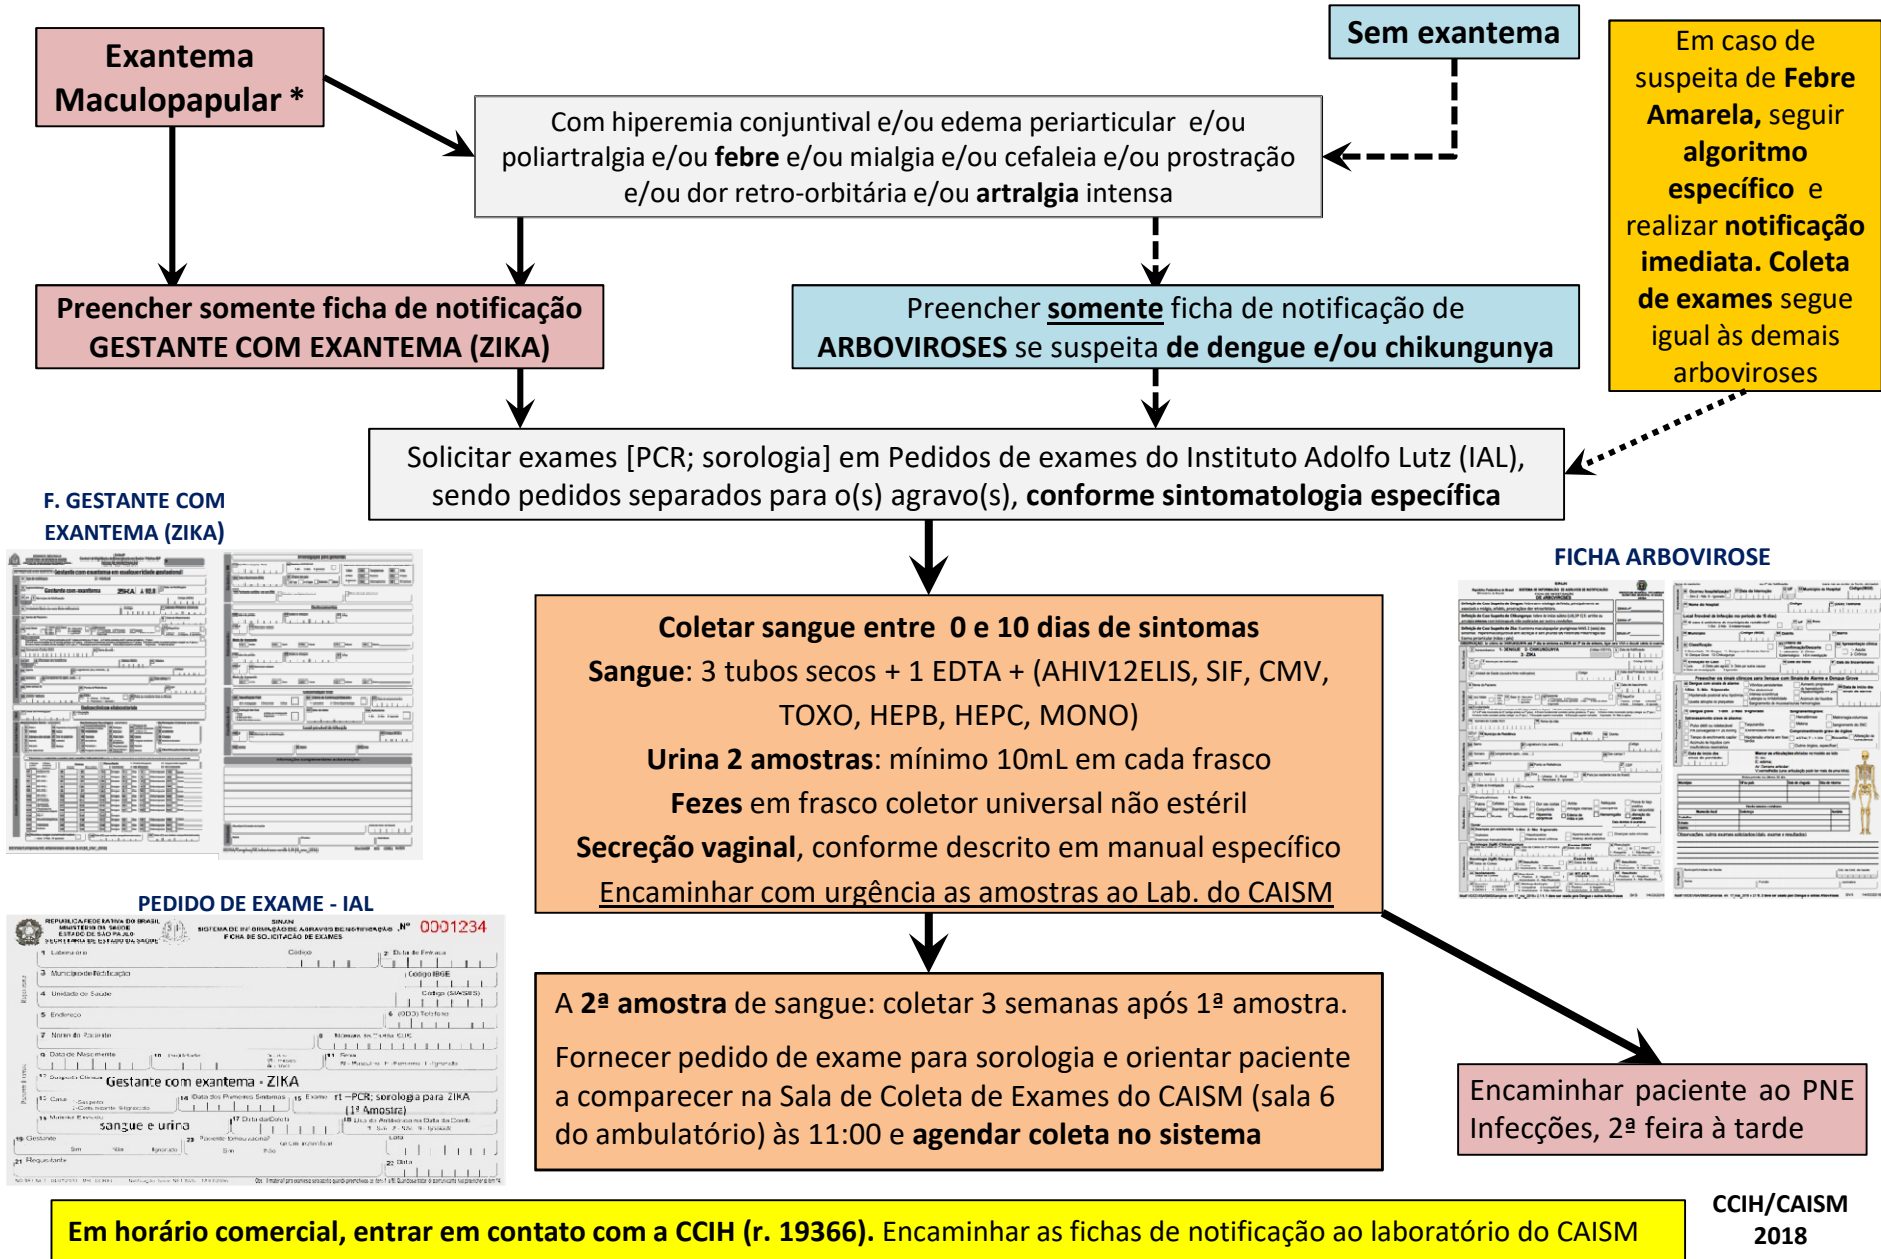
Exantema Maculopapular *

Sem exantema

Em caso de suspeita de Febre Amarela, seguir algoritmo específico e realizar notificação imediata. Coleta de exames segue igual às demais arboviroses

Com hiperemia conjuntival e/ou edema periarticular e/ou poliartralgia e/ou febre e/ou mialgia e/ou cefaleia e/ou prostração e/ou dor retro-orbitária e/ou artralgia intensa

Preencher somente ficha de notificação GESTANTE COM EXANTEMA (ZIKA)

Preencher somente ficha de notificação de ARBOVIROSES se suspeita de dengue e/ou chikungunya

Solicitar exames [PCR; sorologia] em Pedidos de exames do Instituto Adolfo Lutz (IAL), sendo pedidos separados para o(s) agravo(s), conforme sintomatologia específica

F. GESTANTE COM EXANTEMA (ZIKA)

FICHA ARBOVIROSE

Coletar sangue entre 0 e 10 dias de sintomas
Sangue: 3 tubos secos + 1 EDTA + (AHIV12ELIS, SIF, CMV, TOXO, HEPB, HEPC, MONO)
Urina 2 amostras: mínimo 10mL em cada frasco
Fezes em frasco coletor universal não estéril
Secreção vaginal, conforme descrito em manual específico
Encaminhar com urgência as amostras ao Lab. do CAISM

PEDIDO DE EXAME - IAL

0001234

Gestante com exantema - ZIKA

rt-PCR; sorologia para ZIKA (1ª Amostra)

sangue e urina

A 2ª amostra de sangue: coletar 3 semanas após 1ª amostra.

Fornecer pedido de exame para sorologia e orientar paciente a comparecer na Sala de Coleta de Exames do CAISM (sala 6 do ambulatório) às 11:00 e agendar coleta no sistema

Encaminhar paciente ao PNE Infecções, 2ª feira à tarde

Em horário comercial, entrar em contato com a CCIH (r. 19366). Encaminhar as fichas de notificação ao laboratório do CAISM

CCIH/CAISM 2018